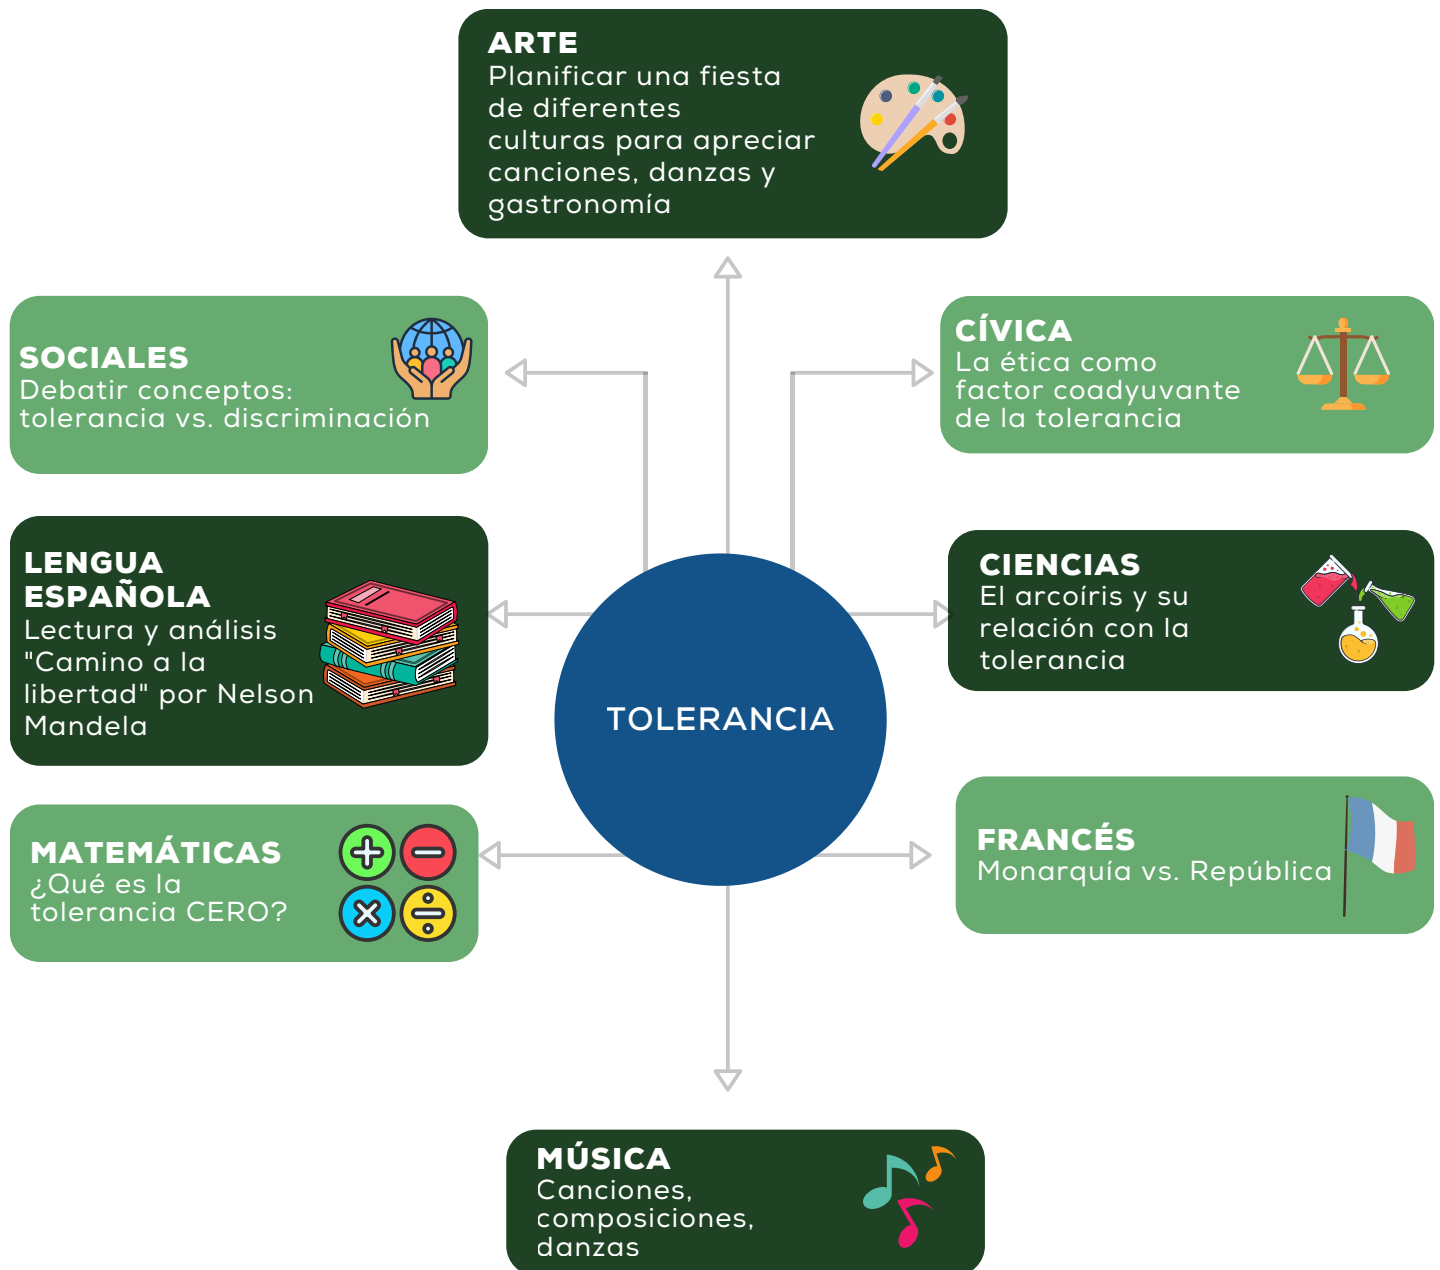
ARTE
Planificar una fiesta de diferentes culturas para apreciar canciones, danzas y gastronomía

SOCIALES
Debatir conceptos: tolerancia vs. discriminación

CÍVICA
La ética como factor coadyuvante de la tolerancia

LENGUA ESPAÑOLA
Lectura y análisis "Camino a la libertad" por Nelson Mandela

TOLERANCIA

CIENCIAS
El arcoíris y su relación con la tolerancia

MATEMÁTICAS
¿Qué es la tolerancia CERO?

FRANCÉS
Monarquía vs. República

MÚSICA
Canciones, composiciones, danzas